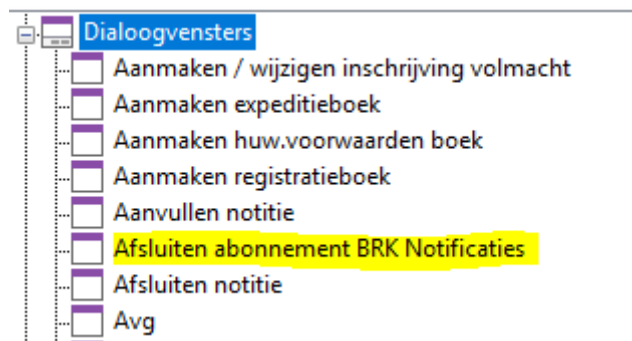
Dialoogvensters
Aanmaken / wijzigen inschrijving volmacht
Aanmaken expeditieboek
Aanmaken huw.voorwaarden boek
Aanmaken registratieboek
Aanvullen notitie
Afsluiten abonnement BRK Notificaties
Afsluiten notitie
Avg